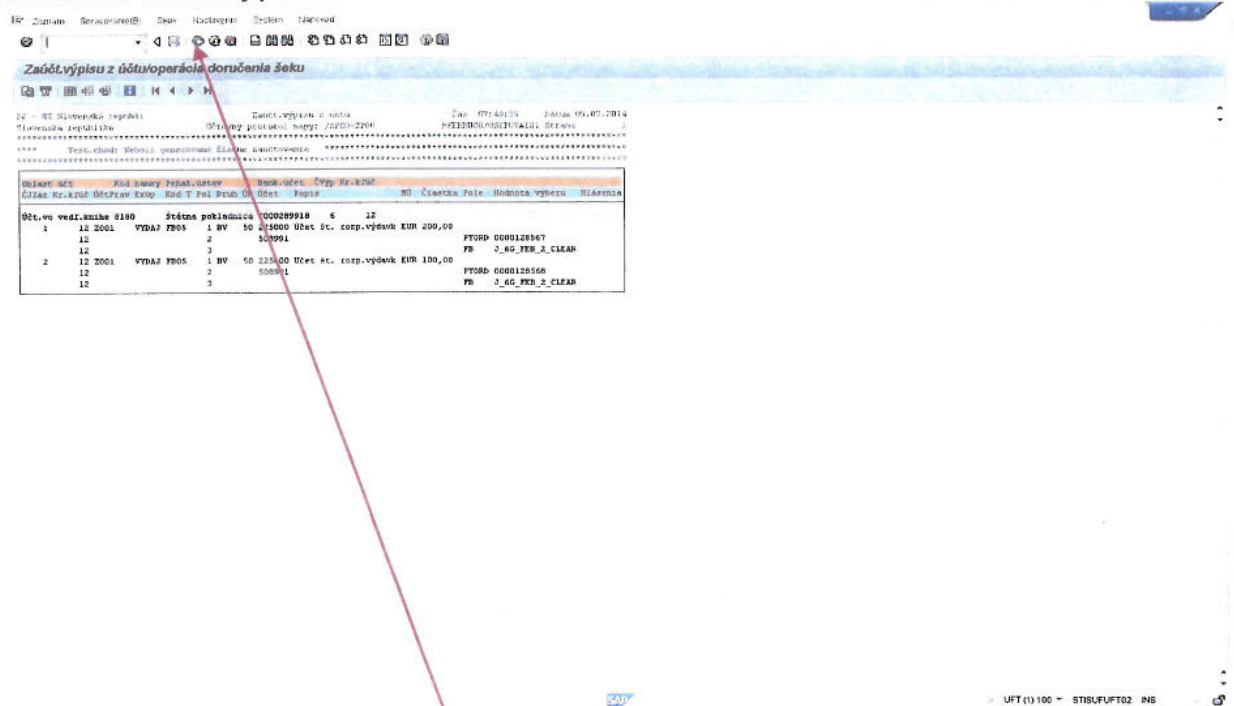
Zoznam Spracovanie(B) Skok Nastavenia Systém Nápoveď

Zaúčt.výpisu z účtu/operácia doručenia šeku

2Z - SS Slovenská republi          Zaúčt.výpisu z účtu          Čas 07:48:39     Dátum 05.07.2014
Slovenská republika          Účtovný protokol mapy: /SPDD-ZP00          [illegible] Strana 1

**** Test.chod: Neboli generované žiadne zaúčtovania ****

| Oblasť účt | Kód banky | Pohab.ústav | Bank.účet | ČVýp | Kr.kľúč | | | |
|---|---|---|---|---|---|---|---|---|
| ČJZáz Kr.kľúč ÚčtPrav Exop | Kod T | Pol Druh ÚK Účet | Popis | | HÚ | Čiastka Pole | Hodnota výberu | Hlásenia |

Účt.vo vedľ.knihe 8180     Štátna pokladnica 7000289918   6   12
1   12 Z001   VYDAJ FB05   1 BV   50 225000 Účet št. rozp.výdavk EUR 200,00
    12          2   508991          PYORD 0000128567
    12          3               FB   J_6G_FEB_2_CLEAR
2   12 Z001   VYDAJ FB05   1 BV   50 225000 Účet št. rozp.výdavk EUR 100,00
    12          2   508991          PYORD 0000128568
    12          3               FB   J_6G_FEB_2_CLEAR

SAP
UFT (1) 100   STISUFUFT02   INS